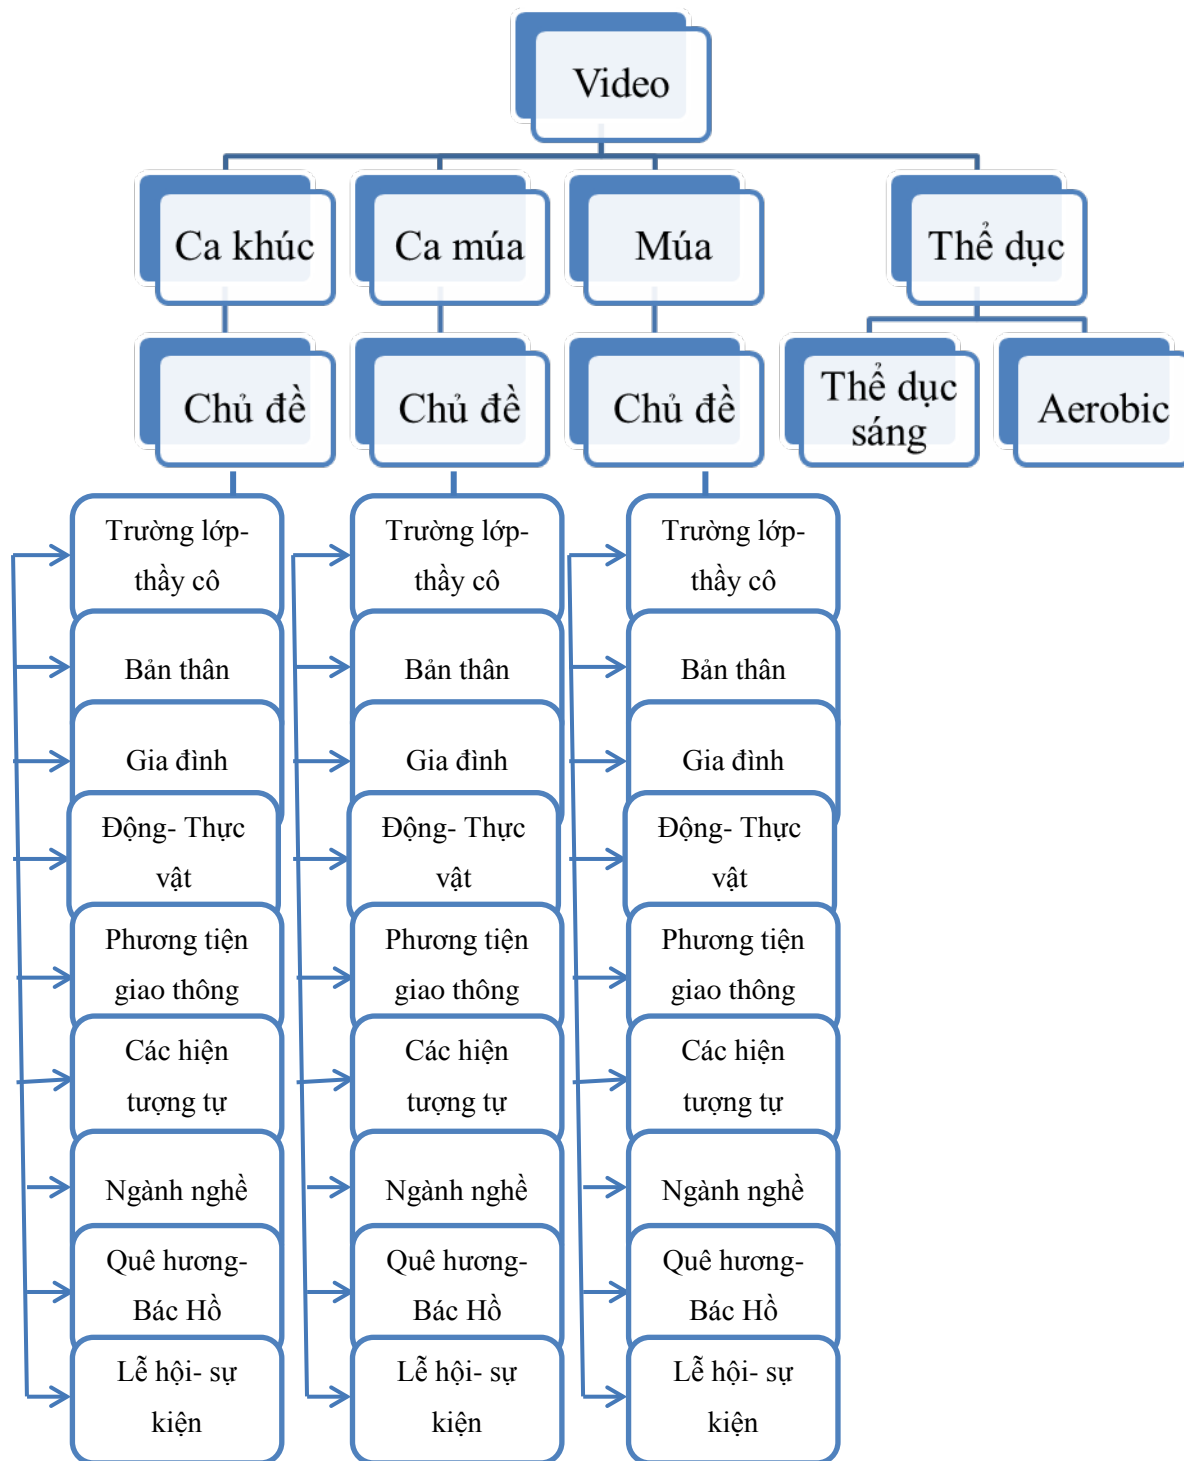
Video

Ca khúc

Ca múa

Múa

Thể dục

Chủ đề

Chủ đề

Chủ đề

Thể dục sáng

Aerobic

Trường lớp- thầy cô
Bản thân
Gia đình
Động- Thực vật
Phương tiện giao thông
Các hiện tượng tự
Ngành nghề
Quê hương- Bác Hồ
Lễ hội- sự kiện

Trường lớp- thầy cô
Bản thân
Gia đình
Động- Thực vật
Phương tiện giao thông
Các hiện tượng tự
Ngành nghề
Quê hương- Bác Hồ
Lễ hội- sự kiện

Trường lớp- thầy cô
Bản thân
Gia đình
Động- Thực vật
Phương tiện giao thông
Các hiện tượng tự
Ngành nghề
Quê hương- Bác Hồ
Lễ hội- sự kiện